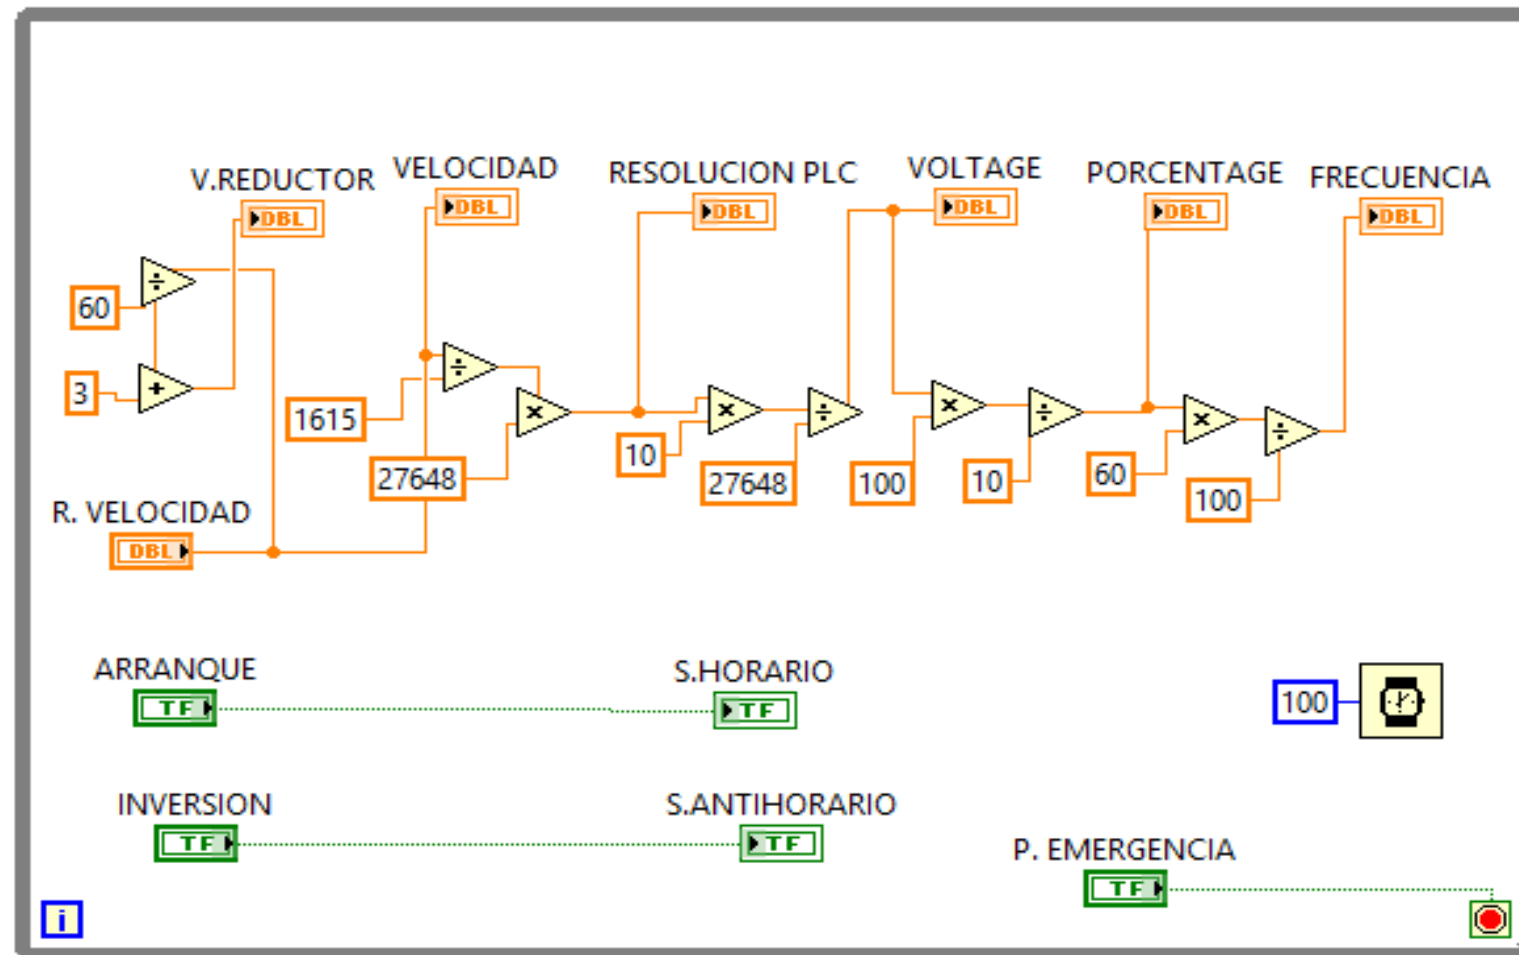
V.REDUCTOR
DBL
VELOCIDAD
DBL
RESOLUCION PLC
DBL
VOLTAGE
DBL
PORCENTAGE
DBL
FRECUENCIA
DBL

60
÷
3
+
1615
÷
27648
×
10
×
27648
÷
100
×
10
÷
60
×
100
÷

R. VELOCIDAD
DBL

ARRANQUE
TF
S.HORARIO
TF
100

INVERSION
TF
S.ANTIHORARIO
TF
P. EMERGENCIA
TF
i